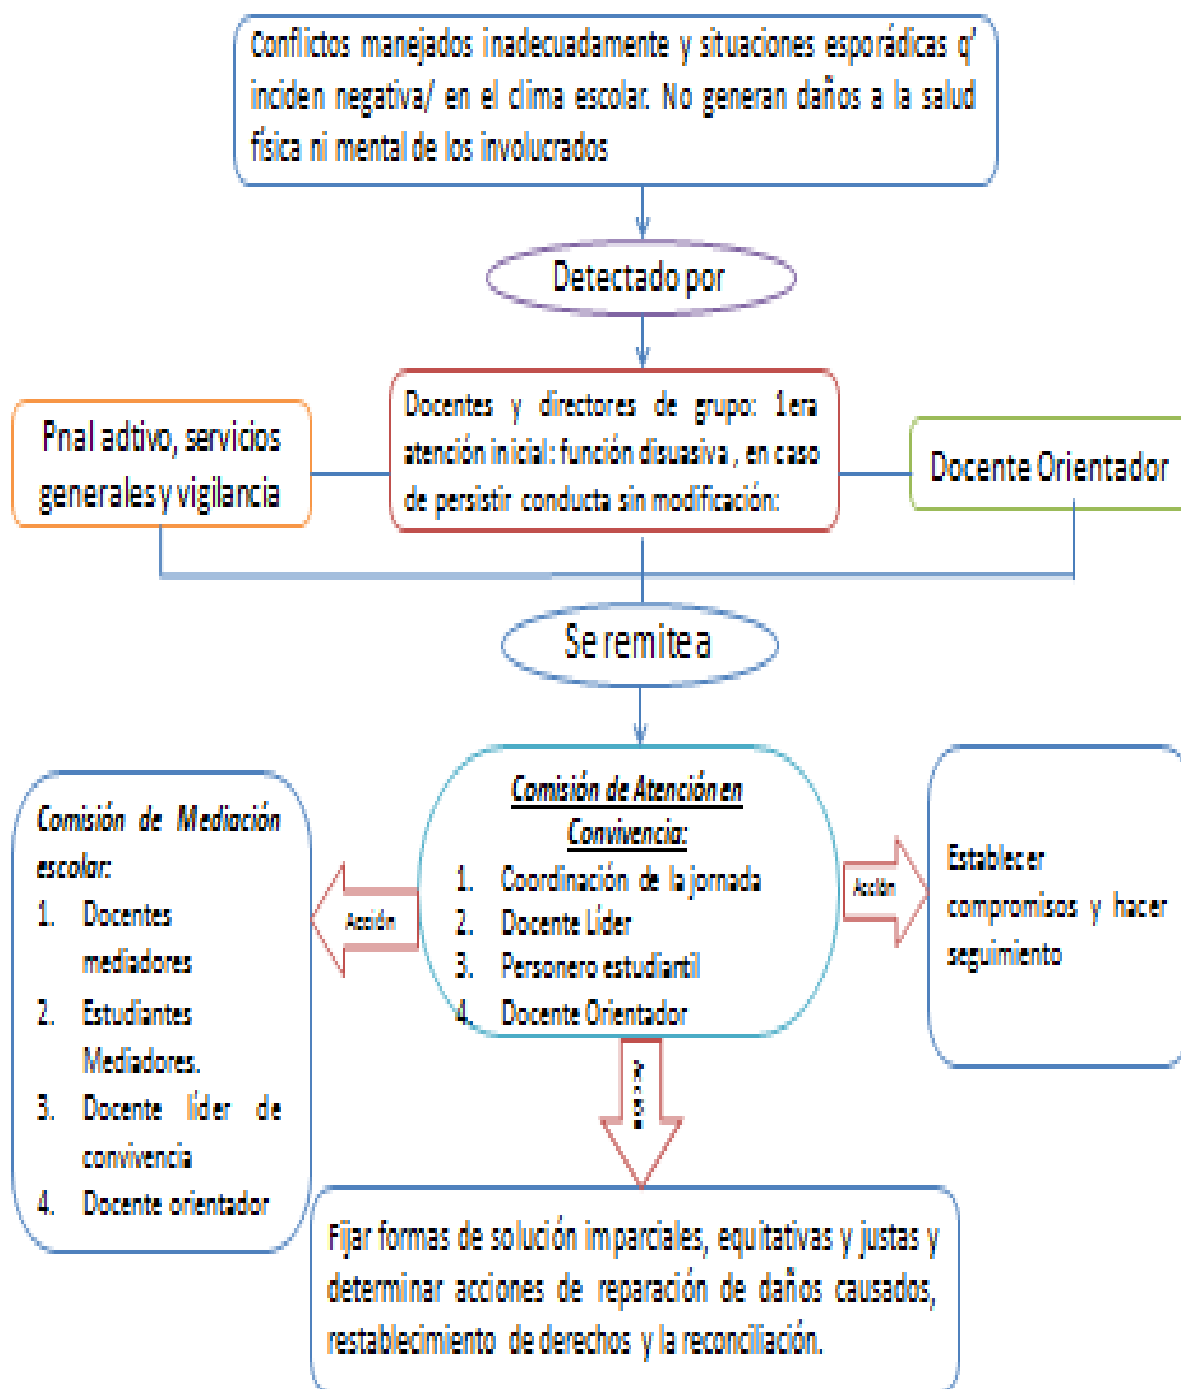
Conflictos manejados inadecuadamente y situaciones esporádicas q' inciden negativa/ en el clima escolar. No generan daños a la salud física ni mental de los involucrados

Detectado por

Pnal adtivo, servicios generales y vigilancia

Docentes y directores de grupo: 1era atención inicial: función disuasiva , en caso de persistir conducta sin modificación:

Docente Orientador

Se remite a

Comisión de Mediación escolar:
1. Docentes mediadores
2. Estudiantes Mediadores.
3. Docente líder de convivencia
4. Docente orientador

Acción

Comisión de Atención en Convivencia:
1. Coordinación de la jornada
2. Docente Líder
3. Personero estudiantil
4. Docente Orientador

Acción

Establecer compromisos y hacer seguimiento

Acción

Fijar formas de solución imparciales, equitativas y justas y determinar acciones de reparación de daños causados, restablecimiento de derechos y la reconciliación.